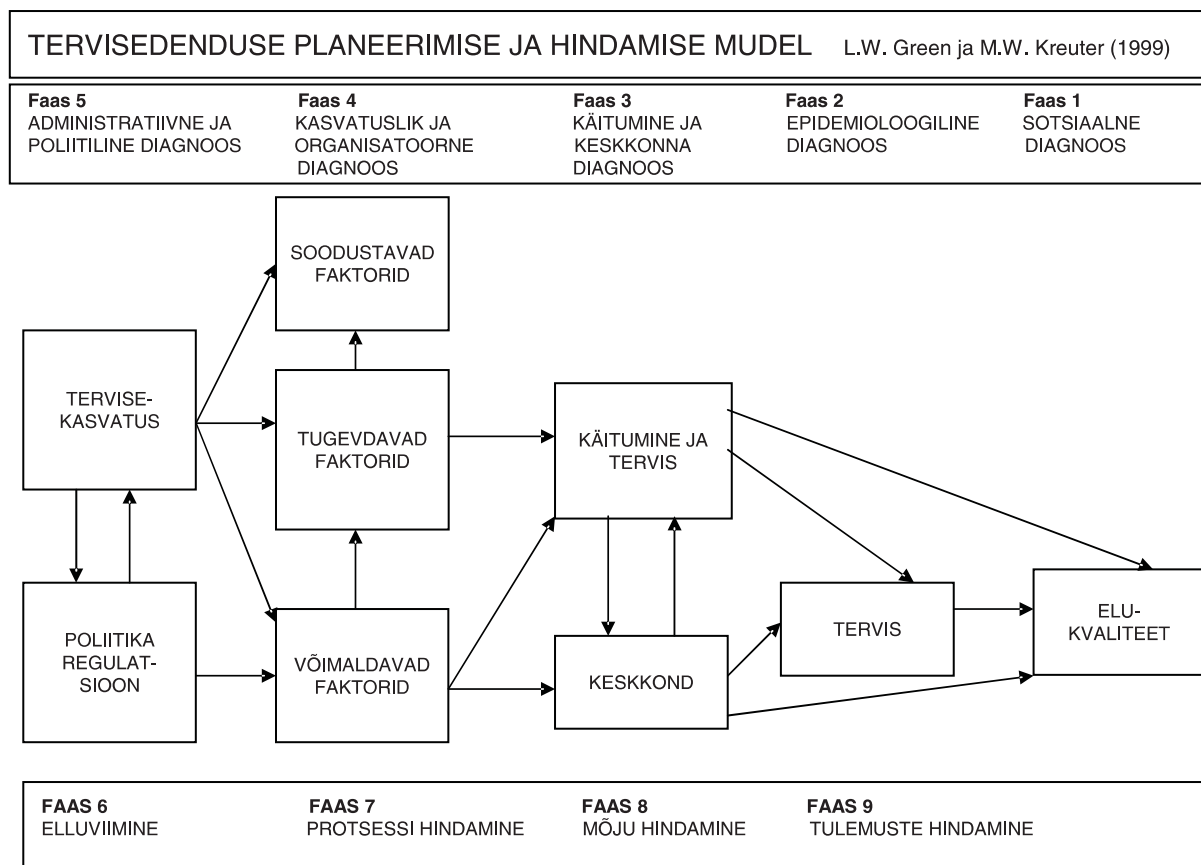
TERVISEDENDUSE PLANEERIMISE JA HINDAMISE MUDEL L.W. Green ja M.W. Kreuter (1999)

**Faas 5**
ADMINISTRATIIVNE JA POLIITILINE DIAGNOOS

**Faas 4**
KASVATUSLIK JA ORGANISATOORNE DIAGNOOS

**Faas 3**
KÄITUMINE JA KESKKONNA DIAGNOOS

**Faas 2**
EPIDEMIOLOOGILINE DIAGNOOS

**Faas 1**
SOTSIAALNE DIAGNOOS

SOODUSTAVAD FAKTORID

TERVISEKASVATUS

TUGEVDAVAD FAKTORID

KÄITUMINE JA TERVIS

POLIITIKA REGULATSIOON

VÕIMALDAVAD FAKTORID

KESKKOND

TERVIS

ELUKVALITEET

**FAAS 6**
ELLUVIIMINE

**FAAS 7**
PROTSESSI HINDAMINE

**FAAS 8**
MÕJU HINDAMINE

**FAAS 9**
TULEMUSTE HINDAMINE